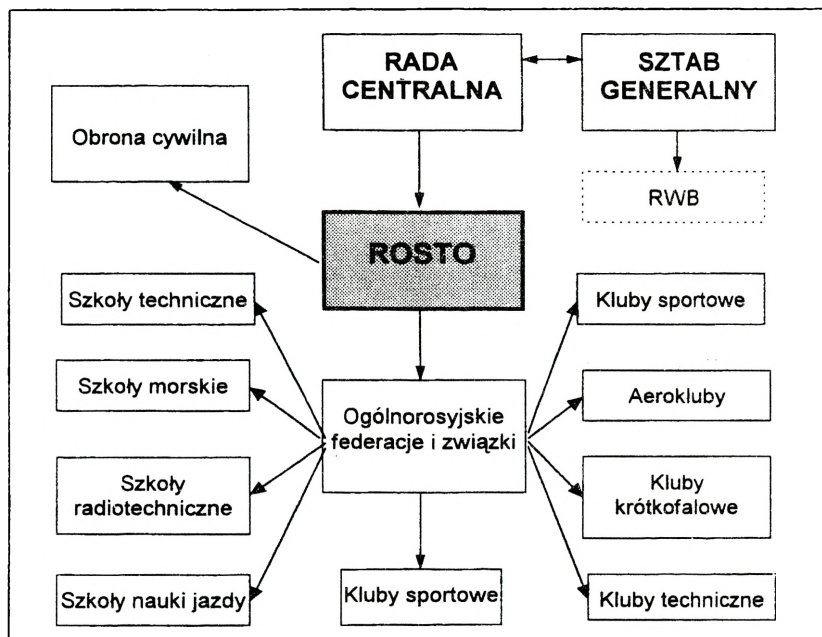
RADA CENTRALNA

SZTAB GENERALNY

Obrona cywilna

RWB

ROSTO

Szkoły techniczne

Szkoły morskie

Szkoły radiotechniczne

Szkoły nauki jazdy

Ogólnorosyjskie federacje i związki

Kluby sportowe

Kluby sportowe

Aerokluby

Kluby krótkofalowe

Kluby techniczne